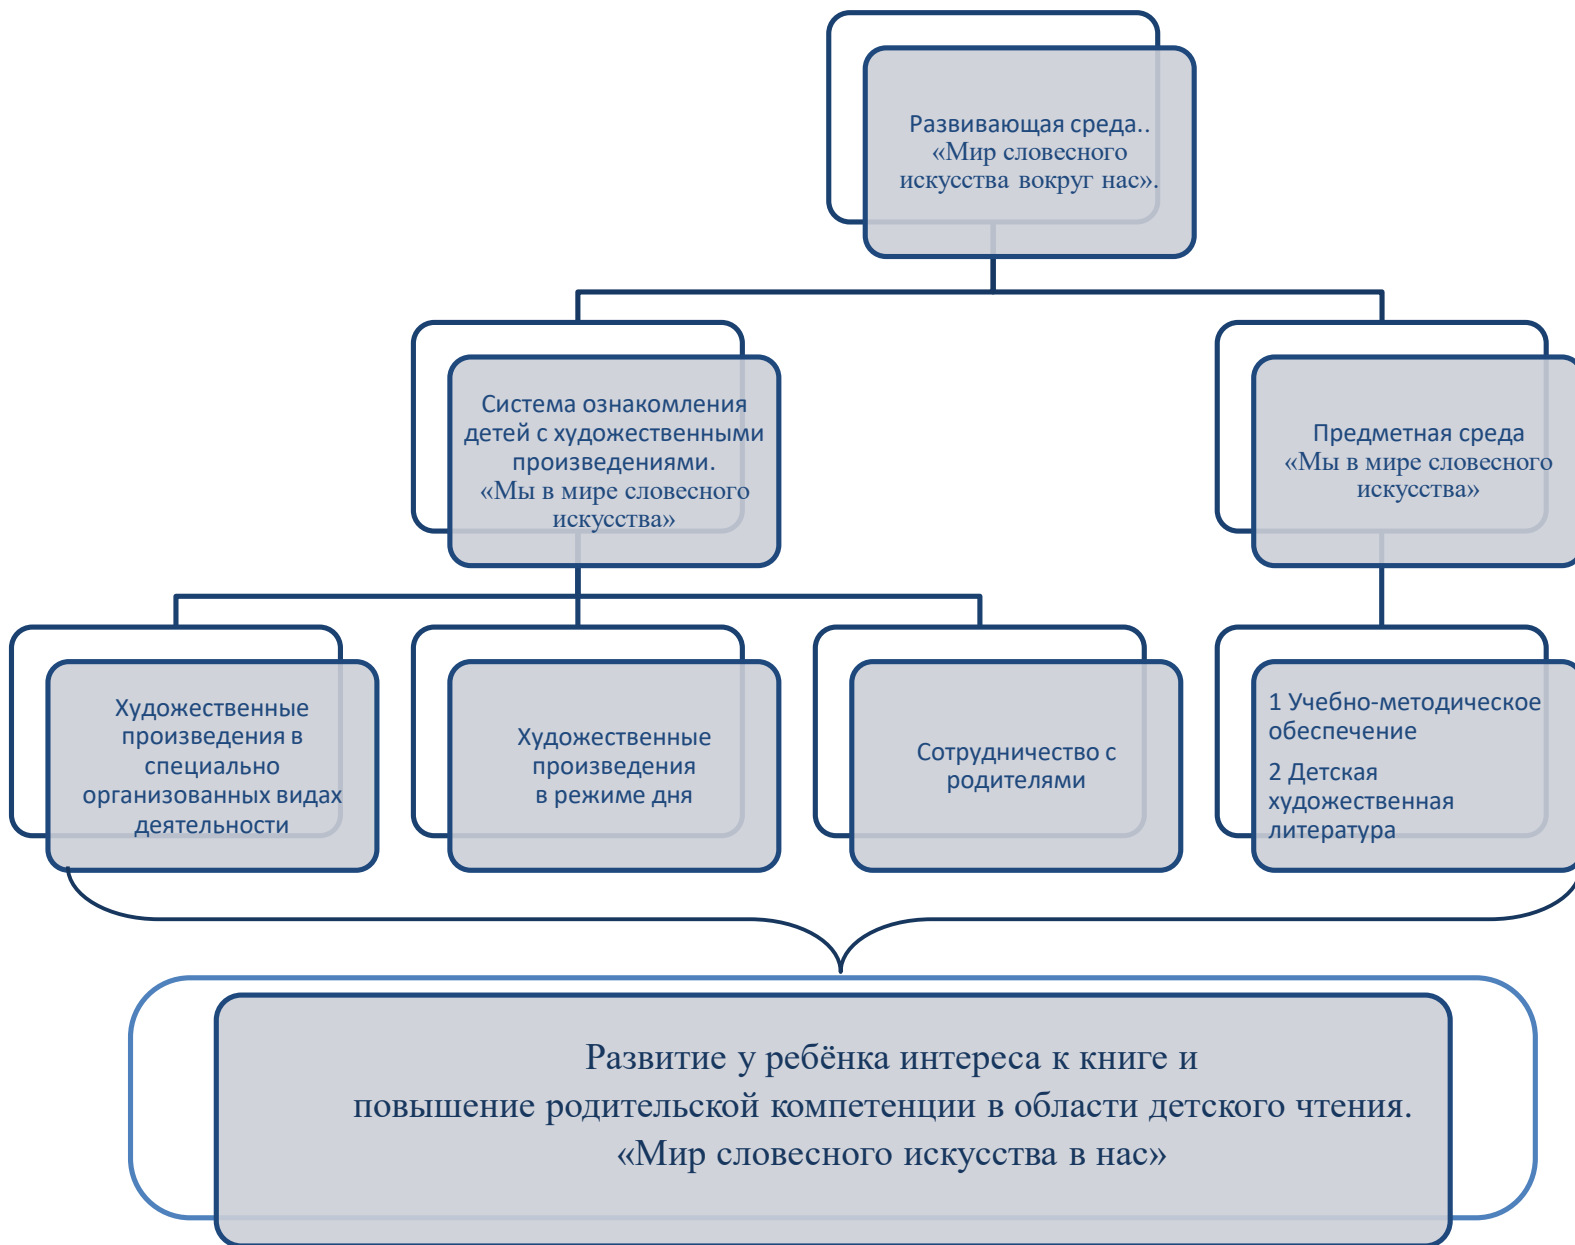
Развивающая среда..
«Мир словесного искусства вокруг нас».

Система ознакомления детей с художественными произведениями.
«Мы в мире словесного искусства»

Предметная среда
«Мы в мире словесного искусства»

Художественные произведения в специально организованных видах деятельности

Художественные произведения в режиме дня

Сотрудничество с родителями

1 Учебно-методическое обеспечение
2 Детская художественная литература

Развитие у ребёнка интереса к книге и
повышение родительской компетенции в области детского чтения.
«Мир словесного искусства в нас»